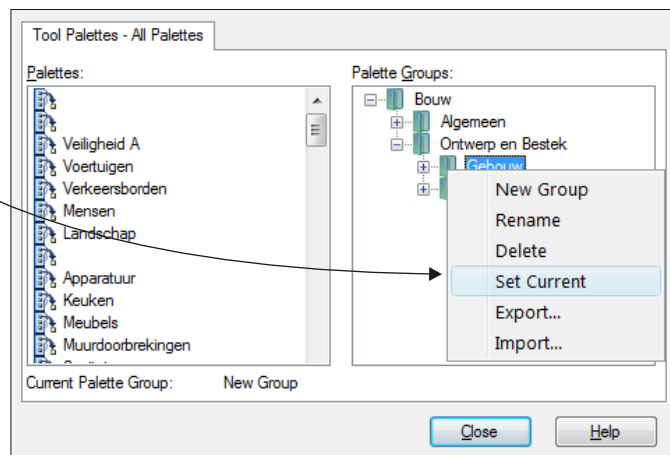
Tool Palettes - All Palettes

Palettes:

Veiligheid A
Voertuigen
Verkeersborden
Mensen
Landschap

Apparatuur
Keuken
Meubels
Muurdoorbrekingen

Palette Groups:

Bouw
Algemeen
Ontwerp en Bestek
Gebouw

New Group
Rename
Delete
Set Current
Export...
Import...

Current Palette Group: New Group

Close
Help